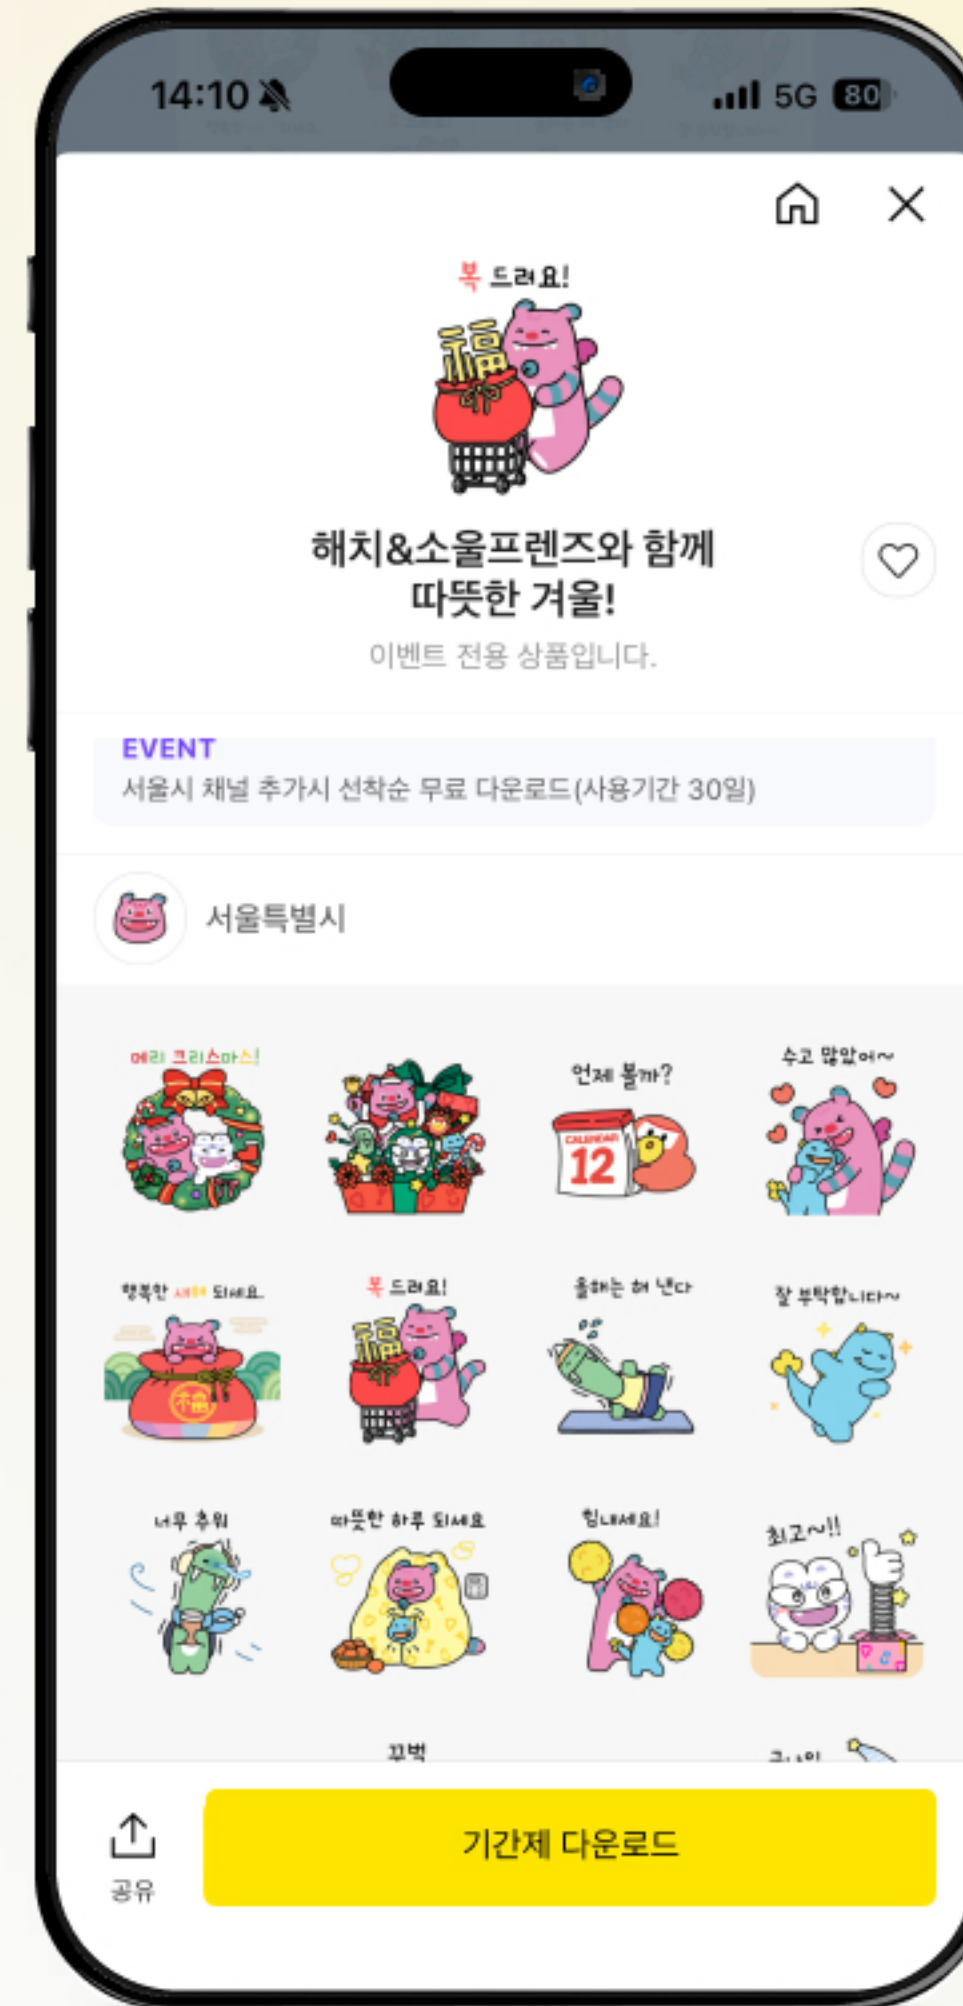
14:10

5G 80

복 드려요!

해치&소울프렌즈와 함께 따뜻한 겨울!

이벤트 전용 상품입니다.

EVENT
서울시 채널 추가시 선착순 무료 다운로드(사용기간 30일)

서울특별시

메리 크리스마스!

언제 볼까?

12

수고 많았어~

행복한 새해 되세요.

복 드려요!

올해는 꼭 낸다

잘 부탁합니다~

너무 추워

따뜻한 하루 되세요

힘내세요!

최고~!!

꼬벅

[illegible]

공유

기간제 다운로드